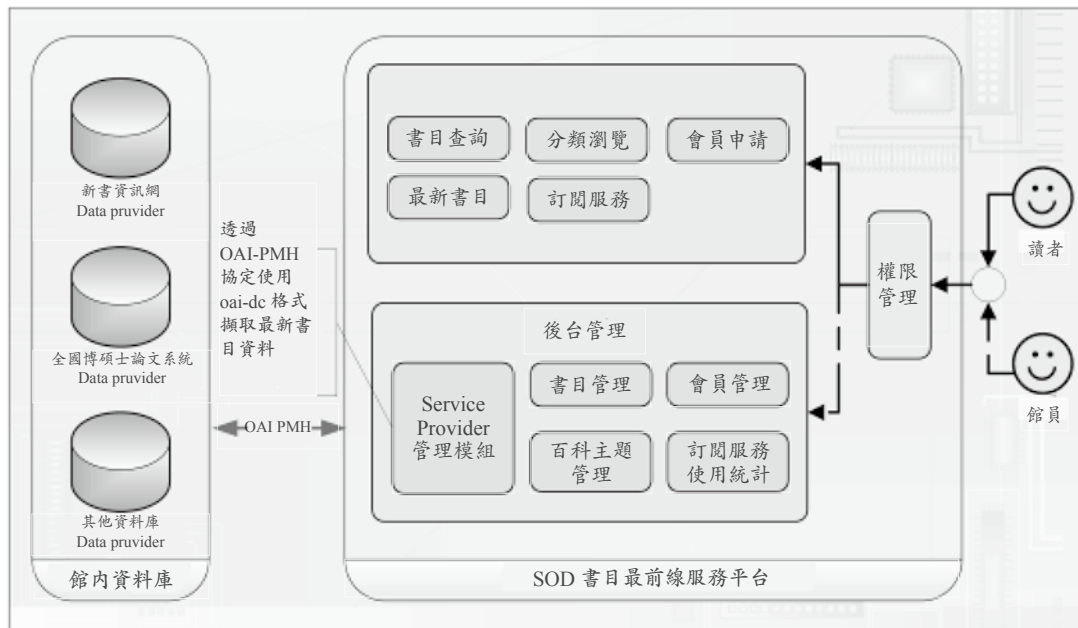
新書資訊網
Data pruvider

全國博碩士論文系統
Data pruvider

其他資料庫
Data pruvider

館內資料庫

透過
OAI-PMH
協定使用
oai-dc 格式
擷取最新書
目資料

OAI PMH

書目查詢
分類瀏覽
會員申請
最新書目
訂閱服務

後台管理
Service Provider 管理模組
書目管理
會員管理
百科主題管理
訂閱服務使用統計

SOD 書目最前線服務平台

權限管理

讀者

館員